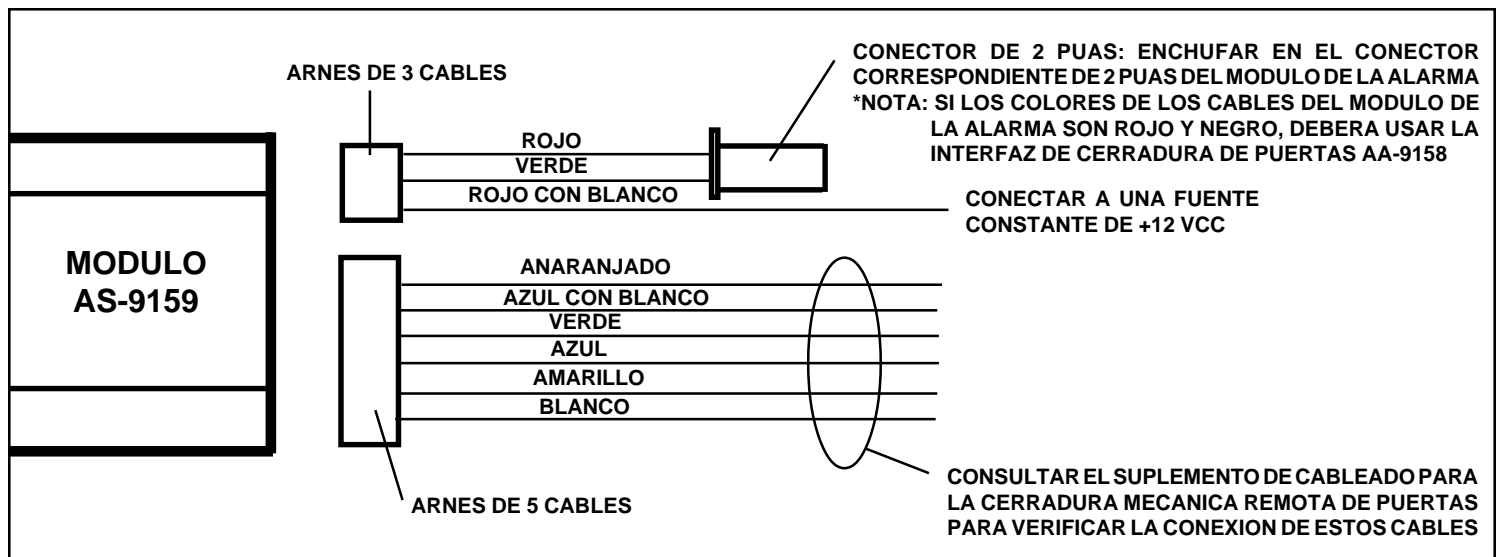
ARNES DE 3 CABLES

CONECTOR DE 2 PUAS: ENCHUFAR EN EL CONECTOR CORRESPONDIENTE DE 2 PUAS DEL MODULO DE LA ALARMA
*NOTA: SI LOS COLORES DE LOS CABLES DEL MODULO DE LA ALARMA SON ROJO Y NEGRO, DEBERA USAR LA INTERFAZ DE CERRADURA DE PUERTAS AA-9158

ROJO
VERDE
ROJO CON BLANCO

CONECTAR A UNA FUENTE CONSTANTE DE +12 VCC

MODULO
AS-9159

ANARANJADO
AZUL CON BLANCO
VERDE
AZUL
AMARILLO
BLANCO

ARNES DE 5 CABLES

CONSULTAR EL SUPLEMENTO DE CABLEADO PARA LA CERRADURA MECANICA REMOTA DE PUERTAS PARA VERIFICAR LA CONEXION DE ESTOS CABLES